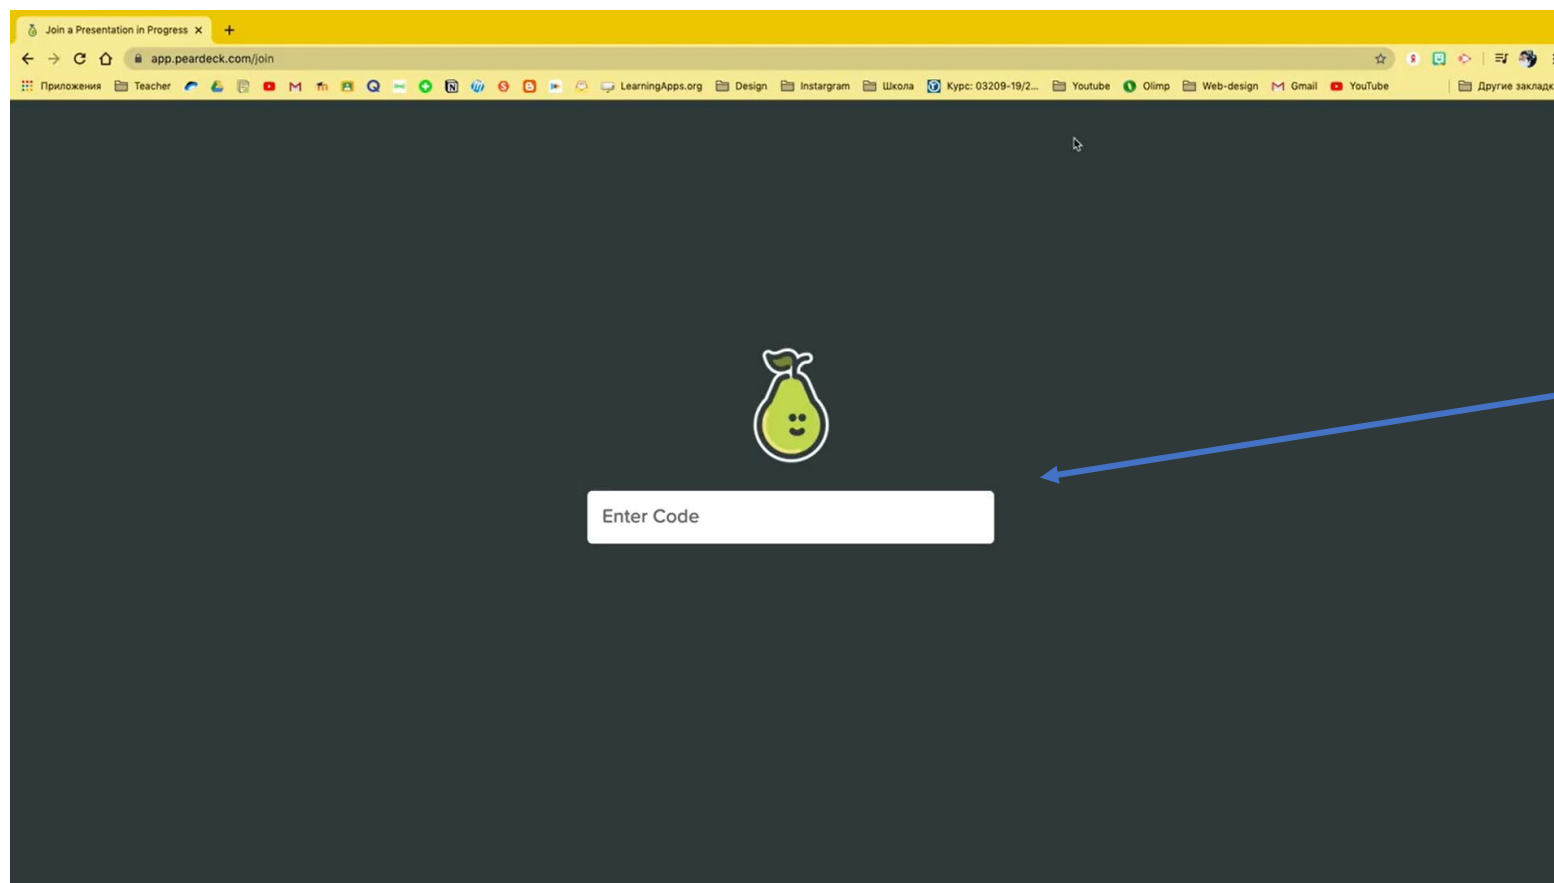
Join a Presentation in Progress ×

app.peardeck.com/join

Приложения Teacher LearningApps.org Design Instargram Школа Курс: 03209-19/2... Youtube Olimp Web-design Gmail YouTube Другие заклад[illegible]

Enter Code